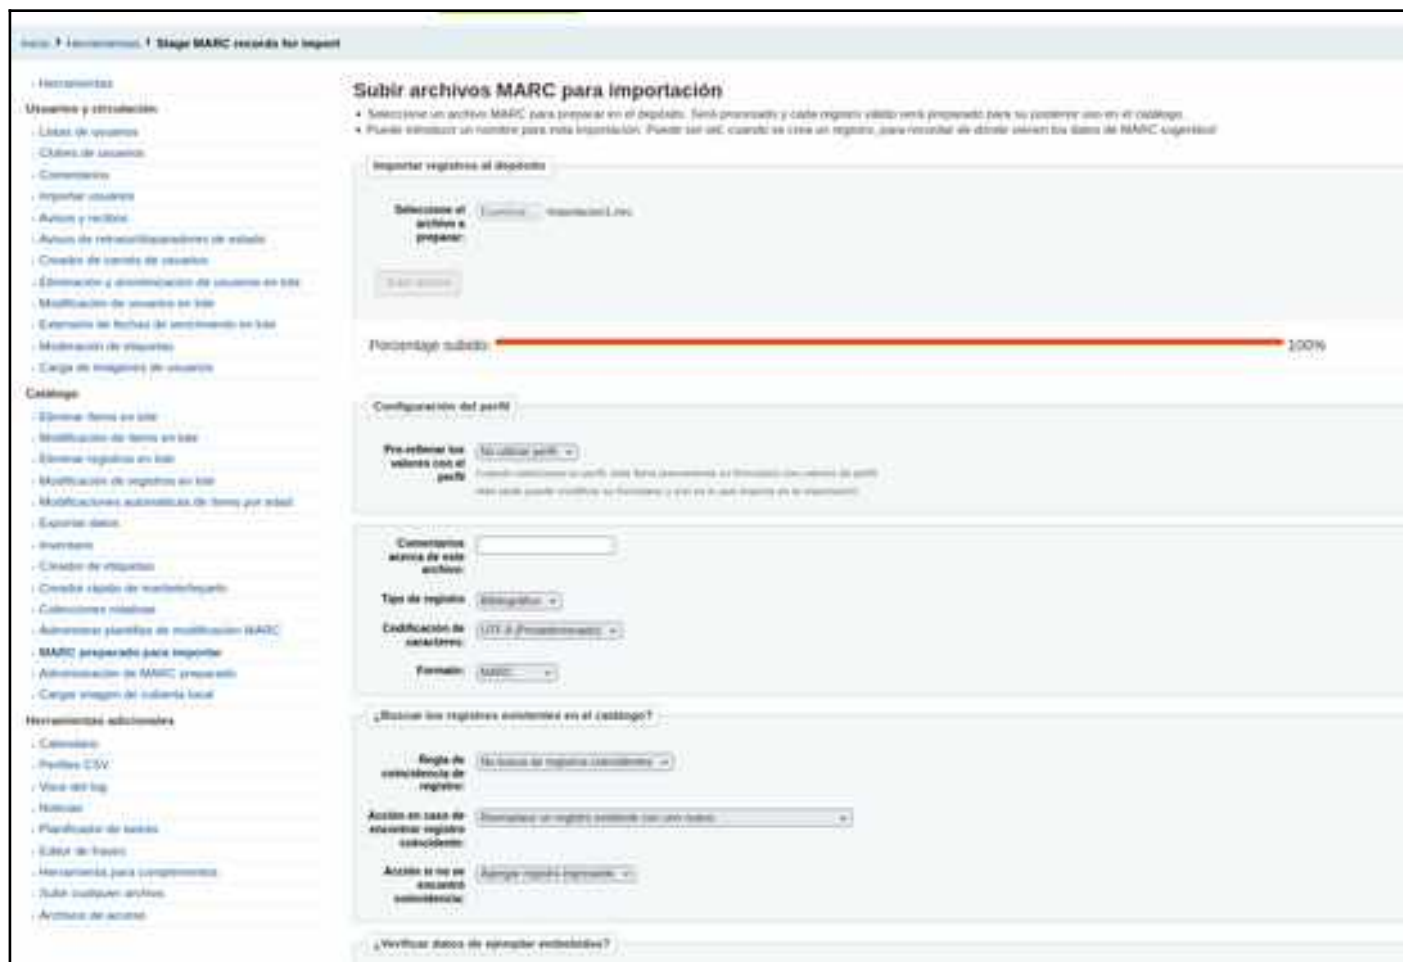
Inicio › Herramientas › Stage MARC records for import

Herramientas
Usuarios y circulación
Listas de usuarios
Clubes de usuarios
Comentarios
Importar usuarios
Avisos y recibos
Avisos de retraso/disparadores de estado
Creador de carnés de usuarios
Eliminación y anonimización de usuarios en lote
Modificación de usuarios en lote
Extensión de fechas de vencimiento en lote
Moderación de etiquetas
Carga de imágenes de usuarios
Catálogo
Eliminar ítems en lote
Modificación de ítems en lote
Eliminar registros en lote
Modificación de registros en lote
Modificaciones automáticas de ítems por edad
Exportar datos
Inventario
Creador de etiquetas
Creador rápido de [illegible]
Colecciones rotativas
Administrar plantillas de modificación MARC
MARC preparado para importar
Administración de MARC preparado
Cargar imagen de cubierta local
Herramientas adicionales
Calendario
Perfiles CSV
Visor del log
Noticias
Planificador de tareas
Editor de frases
Herramienta para complementos
Subir cualquier archivo
Archivos de acceso

Subir archivos MARC para importación
• Seleccione un archivo MARC para preparar en el depósito. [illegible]
• Puede introducir un nombre para esta importación. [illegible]

Importar registros al depósito
Seleccione el archivo a preparar: Examinar... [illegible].mrc
Subir archivo
Porcentaje subido: 100%

Configuración del perfil
Pre-rellenar los valores con el perfil: No utilizar perfil
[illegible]
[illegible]

Comentarios acerca de este archivo:
Tipo de registro: Bibliográfico
Codificación de caracteres: UTF-8 (Predeterminado)
Formato: MARC

¿Buscar los registros existentes en el catálogo?
Regla de coincidencia de registro: No buscar de registros coincidentes
Acción en caso de encontrar registro coincidente: Reemplazar un registro existente con uno nuevo
Acción si no se encontró coincidencia: Agregar registro ingresado

¿Verificar datos de ejemplar embebidos?